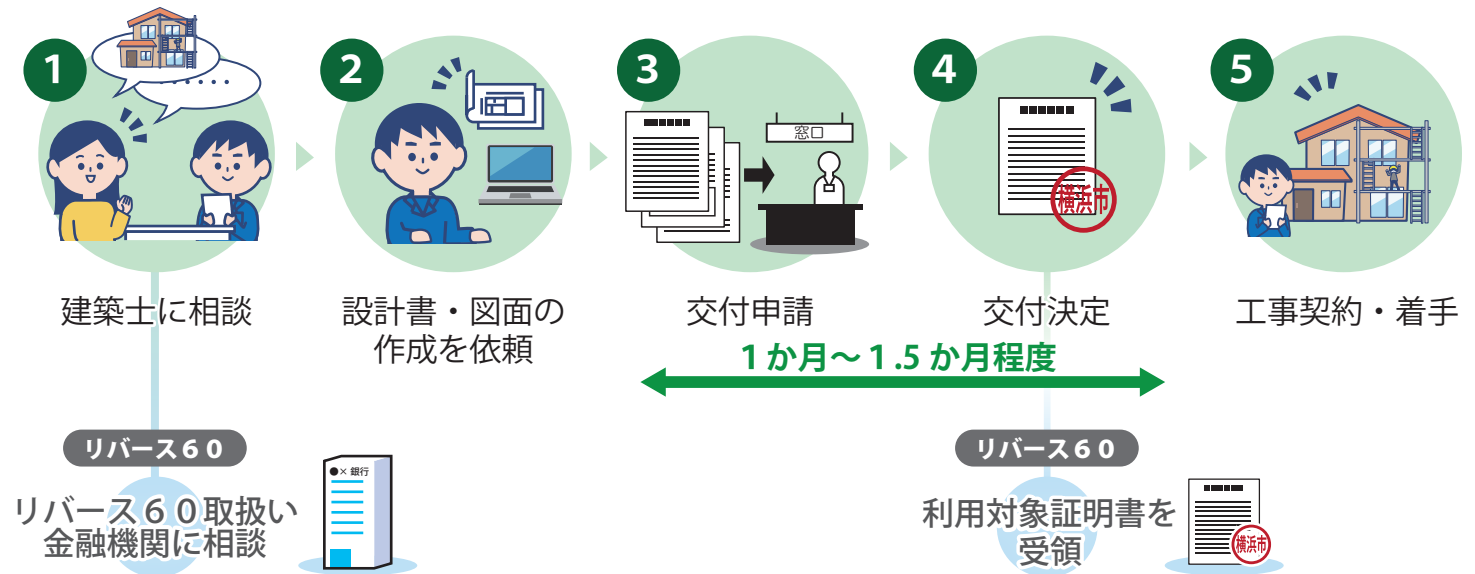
1
建築士に相談

2
設計書・図面の作成を依頼

3
窓口
交付申請

4
横浜市
交付決定

5
工事契約・着手

1か月～1.5か月程度

リバース６０
リバース６０取扱い金融機関に相談
●×銀行

リバース６０
利用対象証明書を受領
横浜市